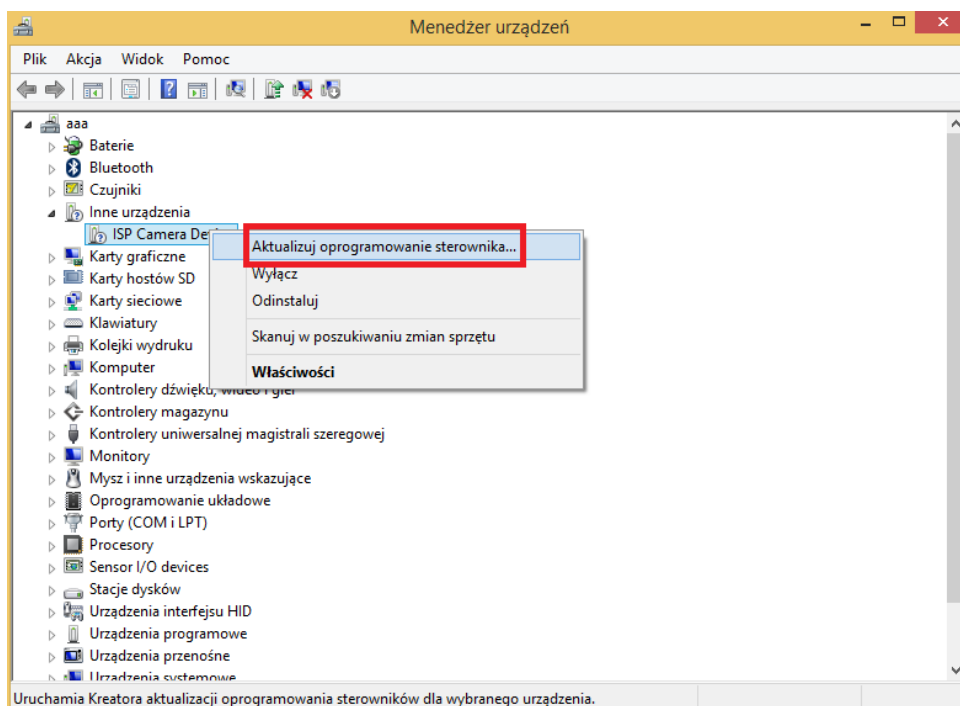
Menedżer urządzeń

Plik Akcja Widok Pomoc

aaa
Baterie
Bluetooth
Czujniki
Inne urządzenia
ISP Camera De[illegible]
Karty graficzne
Karty hostów SD
Karty sieciowe
Klawiatury
Kolejki wydruku
Komputer
Kontrolery dźwięku, wideo i gier
Kontrolery magazynu
Kontrolery uniwersalnej magistrali szeregowej
Monitory
Mysz i inne urządzenia wskazujące
Oprogramowanie układowe
Porty (COM i LPT)
Procesory
Sensor I/O devices
Stacje dysków
Urządzenia interfejsu HID
Urządzenia programowe
Urządzenia przenośne
Urządzenia systemowe

Aktualizuj oprogramowanie sterownika...
Wyłącz
Odinstaluj
Skanuj w poszukiwaniu zmian sprzętu
Właściwości

Uruchamia Kreatora aktualizacji oprogramowania sterowników dla wybranego urządzenia.